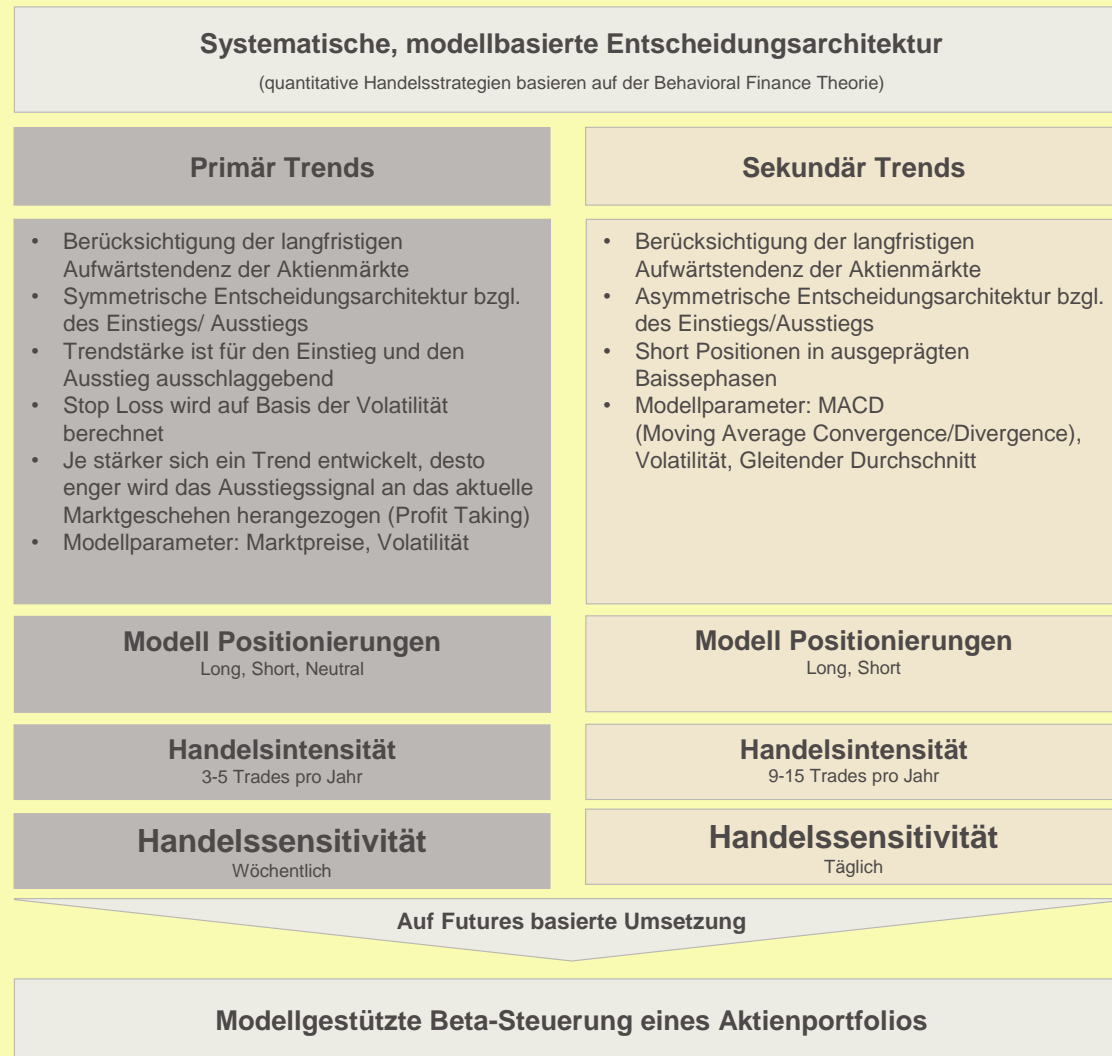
Systematische, modellbasierte Entscheidungsarchitektur

(quantitative Handelsstrategien basieren auf der Behavioral Finance Theorie)

Primär Trends

- Berücksichtigung der langfristigen Aufwärtstendenz der Aktienmärkte
- Symmetrische Entscheidungsarchitektur bzgl. des Einstiegs/ Ausstiegs
- Trendstärke ist für den Einstieg und den Ausstieg ausschlaggebend
- Stop Loss wird auf Basis der Volatilität berechnet
- Je stärker sich ein Trend entwickelt, desto enger wird das Ausstiegssignal an das aktuelle Marktgeschehen herangezogen (Profit Taking)
- Modellparameter: Marktpreise, Volatilität

Modell Positionierungen
Long, Short, Neutral

Handelsintensität
3-5 Trades pro Jahr

Handelssensitivität
Wöchentlich

Sekundär Trends

- Berücksichtigung der langfristigen Aufwärtstendenz der Aktienmärkte
- Asymmetrische Entscheidungsarchitektur bzgl. des Einstiegs/Ausstiegs
- Short Positionen in ausgeprägten Baissephasen
- Modellparameter: MACD (Moving Average Convergence/Divergence), Volatilität, Gleitender Durchschnitt

Modell Positionierungen
Long, Short

Handelsintensität
9-15 Trades pro Jahr

Handelssensitivität
Täglich

Auf Futures basierte Umsetzung

Modellgestützte Beta-Steuerung eines Aktienportfolios